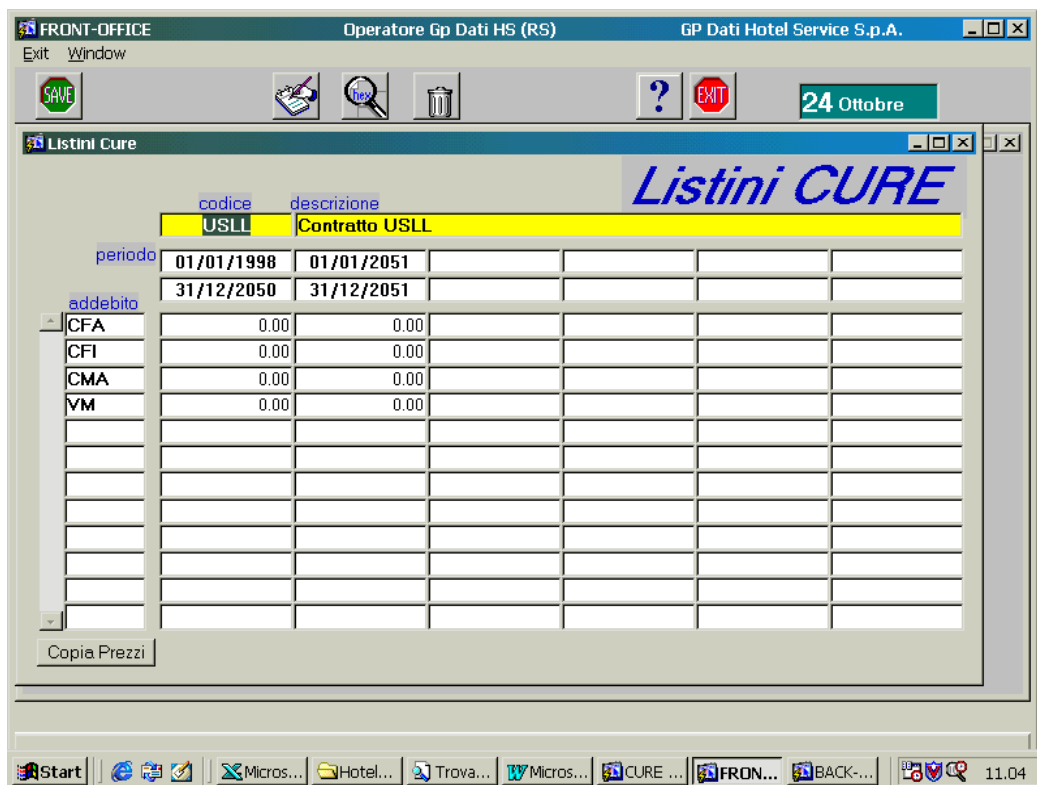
FRONT-OFFICE Operatore Gp Dati HS (RS) GP Dati Hotel Service S.p.A.

Exit Window

SAVE hex EXIT

24 Ottobre

Listini Cure

Listini CURE

codice descrizione
USLL Contratto USLL

periodo

| | | | | | |
|---|---|---|---|---|---|
| 01/01/1998 | 01/01/2051 | | | | |
| 31/12/2050 | 31/12/2051 | | | | |

addebito

| | | | | | | |
|---|---|---|---|---|---|---|
| CFA | 0.00 | 0.00 | | | | |
| CFI | 0.00 | 0.00 | | | | |
| CMA | 0.00 | 0.00 | | | | |
| VM | 0.00 | 0.00 | | | | |

Copia Prezzi

Start Micros... Hotel... Trova... Micros... CURE ... FRON... BACK-... 11.04